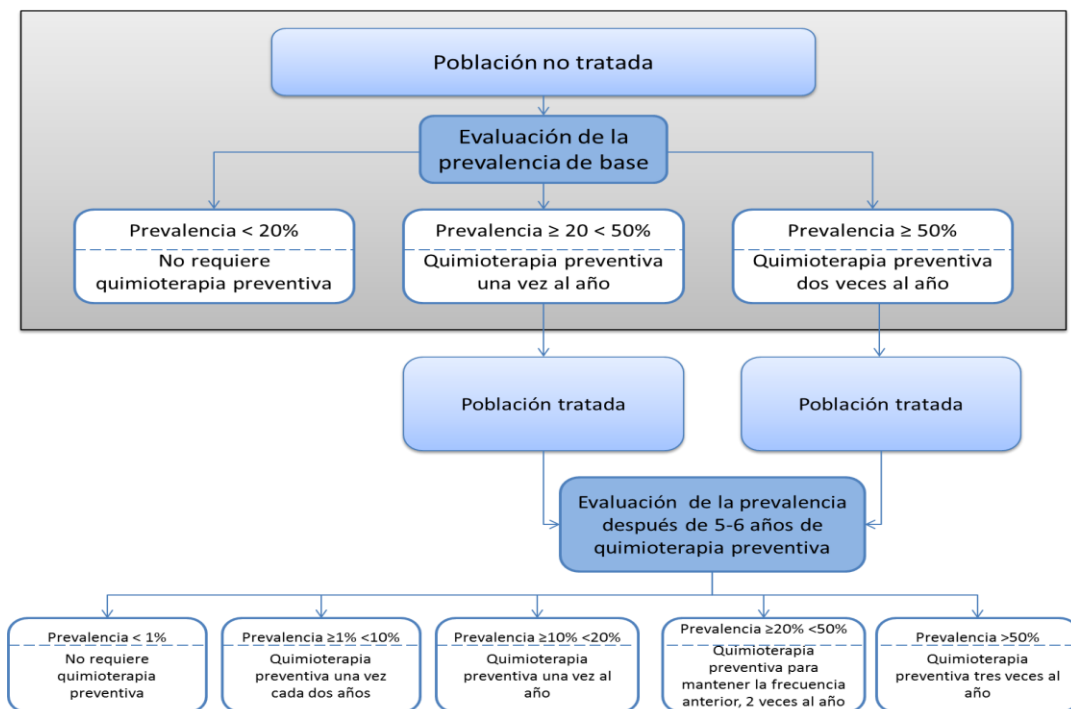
Población no tratada

Evaluación de la prevalencia de base

Prevalencia < 20%
No requiere quimioterapia preventiva

Prevalencia ≥ 20 < 50%
Quimioterapia preventiva una vez al año

Prevalencia ≥ 50%
Quimioterapia preventiva dos veces al año

Población tratada

Población tratada

Evaluación de la prevalencia después de 5-6 años de quimioterapia preventiva

Prevalencia < 1%
No requiere quimioterapia preventiva

Prevalencia ≥1% <10%
Quimioterapia preventiva una vez cada dos años

Prevalencia ≥10% <20%
Quimioterapia preventiva una vez al año

Prevalencia ≥20% <50%
Quimioterapia preventiva para mantener la frecuencia anterior, 2 veces al año

Prevalencia >50%
Quimioterapia preventiva tres veces al año